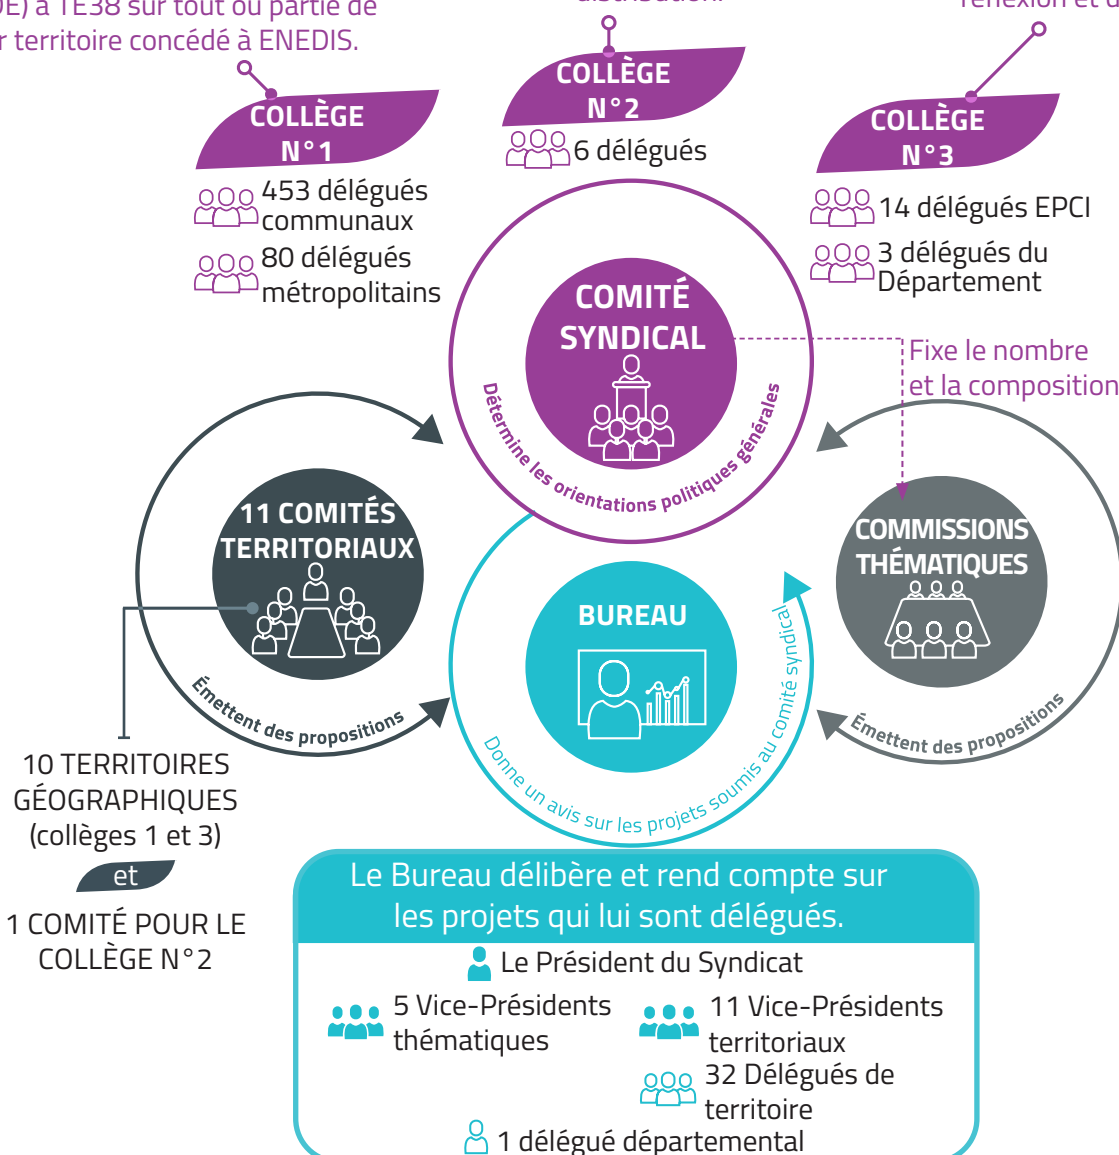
DE) à TE38 sur tout ou partie de
r territoire concédé à ENEDIS.

distribution.

réflexion et d

COLLÈGE N°1

453 délégués communaux

80 délégués métropolitains

COLLÈGE N°2

6 délégués

COLLÈGE N°3

14 délégués EPCI

3 délégués du Département

COMITÉ SYNDICAL

Détermine les orientations politiques générales

Fixe le nombre et la composition

11 COMITÉS TERRITORIAUX

Émettent des propositions

COMMISSIONS THÉMATIQUES

Émettent des propositions

BUREAU

Donne un avis sur les projets soumis au comité syndical

10 TERRITOIRES GÉOGRAPHIQUES (collèges 1 et 3)

et

1 COMITÉ POUR LE COLLÈGE N°2

Le Bureau délibère et rend compte sur les projets qui lui sont délégués.

Le Président du Syndicat

5 Vice-Présidents thématiques

11 Vice-Présidents territoriaux

32 Délégués de territoire

1 délégué départemental